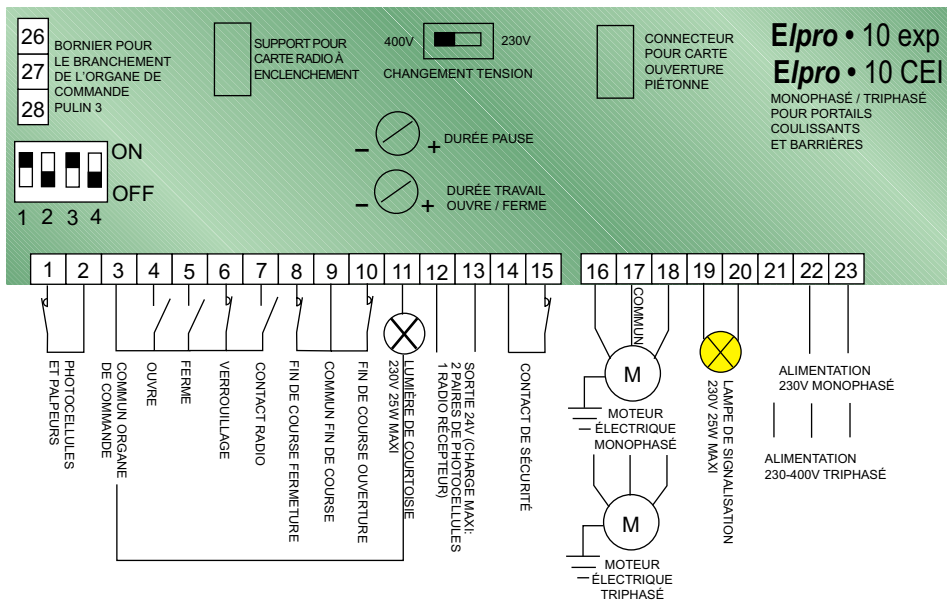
26
27
28
BORNIER POUR LE BRANCHEMENT DE L'ORGANE DE COMMANDE PULIN 3

SUPPORT POUR CARTE RADIO À ENCLENCHEMENT

400V 230V
CHANGEMENT TENSION

CONNECTEUR POUR CARTE OUVERTURE PIÉTONNE

Elpro • 10 exp
Elpro • 10 CEI
MONOPHASÉ / TRIPHASÉ POUR PORTAILS COULISSANTS ET BARRIÈRES

ON
OFF
1 2 3 4

– + DURÉE PAUSE

– + DURÉE TRAVAIL OUVRE / FERME

| 1 | 2 | 3 | 4 | 5 | 6 | 7 | 8 | 9 | 10 | 11 | 12 | 13 | 14 | 15 | 16 | 17 | 18 | 19 | 20 | 21 | 22 | 23 |
|---|---|---|---|---|---|---|---|---|---|---|---|---|---|---|---|---|---|---|---|---|---|---|

PHOTOCELLULES ET PALPEURS
COMMUN ORGANE DE COMMANDE
OUVRE
FERME
VERROUILLAGE
CONTACT RADIO
FIN DE COURSE FERMETURE
COMMUN FIN DE COURSE
FIN DE COURSE OUVERTURE
LUMIÈRE DE COURTOISIE 230V 25W MAXI
SORTIE 24V (CHARGE MAXI: 2 PAIRES DE PHOTOCELLULES 1 RADIO RÉCEPTEUR)
CONTACT DE SÉCURITÉ

COMMUN
M
MOTEUR ÉLECTRIQUE MONOPHASÉ
M
MOTEUR ÉLECTRIQUE TRIPHASÉ

LAMPE DE SIGNALISATION 230V 25W MAXI

ALIMENTATION 230V MONOPHASÉ
ALIMENTATION 230-400V TRIPHASÉ